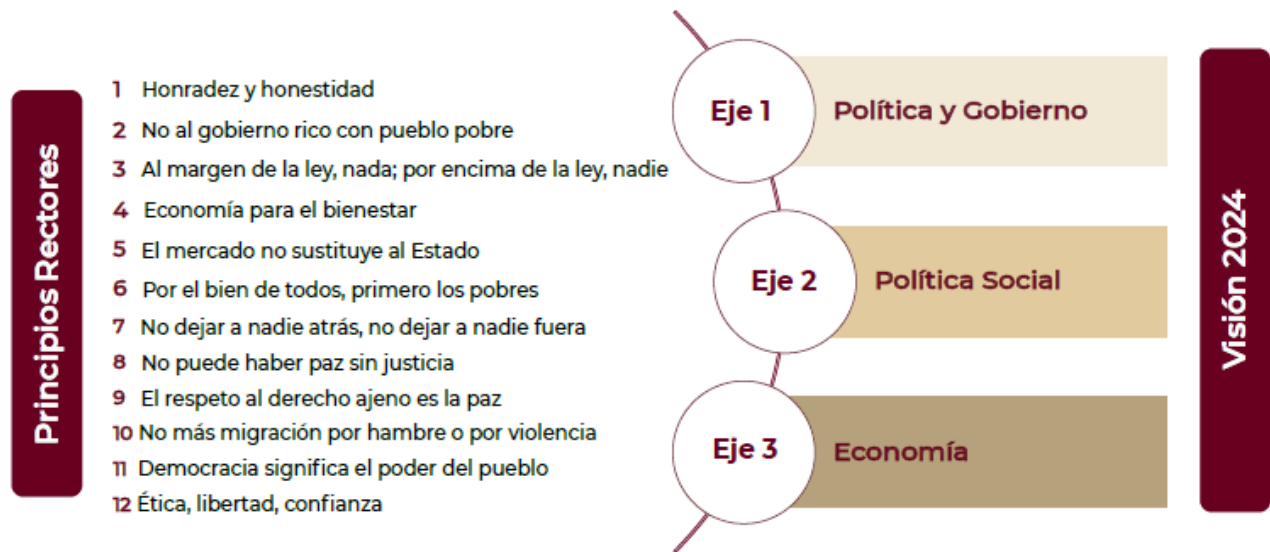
Principios Rectores

1 Honradez y honestidad
2 No al gobierno rico con pueblo pobre
3 Al margen de la ley, nada; por encima de la ley, nadie
4 Economía para el bienestar
5 El mercado no sustituye al Estado
6 Por el bien de todos, primero los pobres
7 No dejar a nadie atrás, no dejar a nadie fuera
8 No puede haber paz sin justicia
9 El respeto al derecho ajeno es la paz
10 No más migración por hambre o por violencia
11 Democracia significa el poder del pueblo
12 Ética, libertad, confianza

Eje 1 Política y Gobierno

Eje 2 Política Social

Eje 3 Economía

Visión 2024